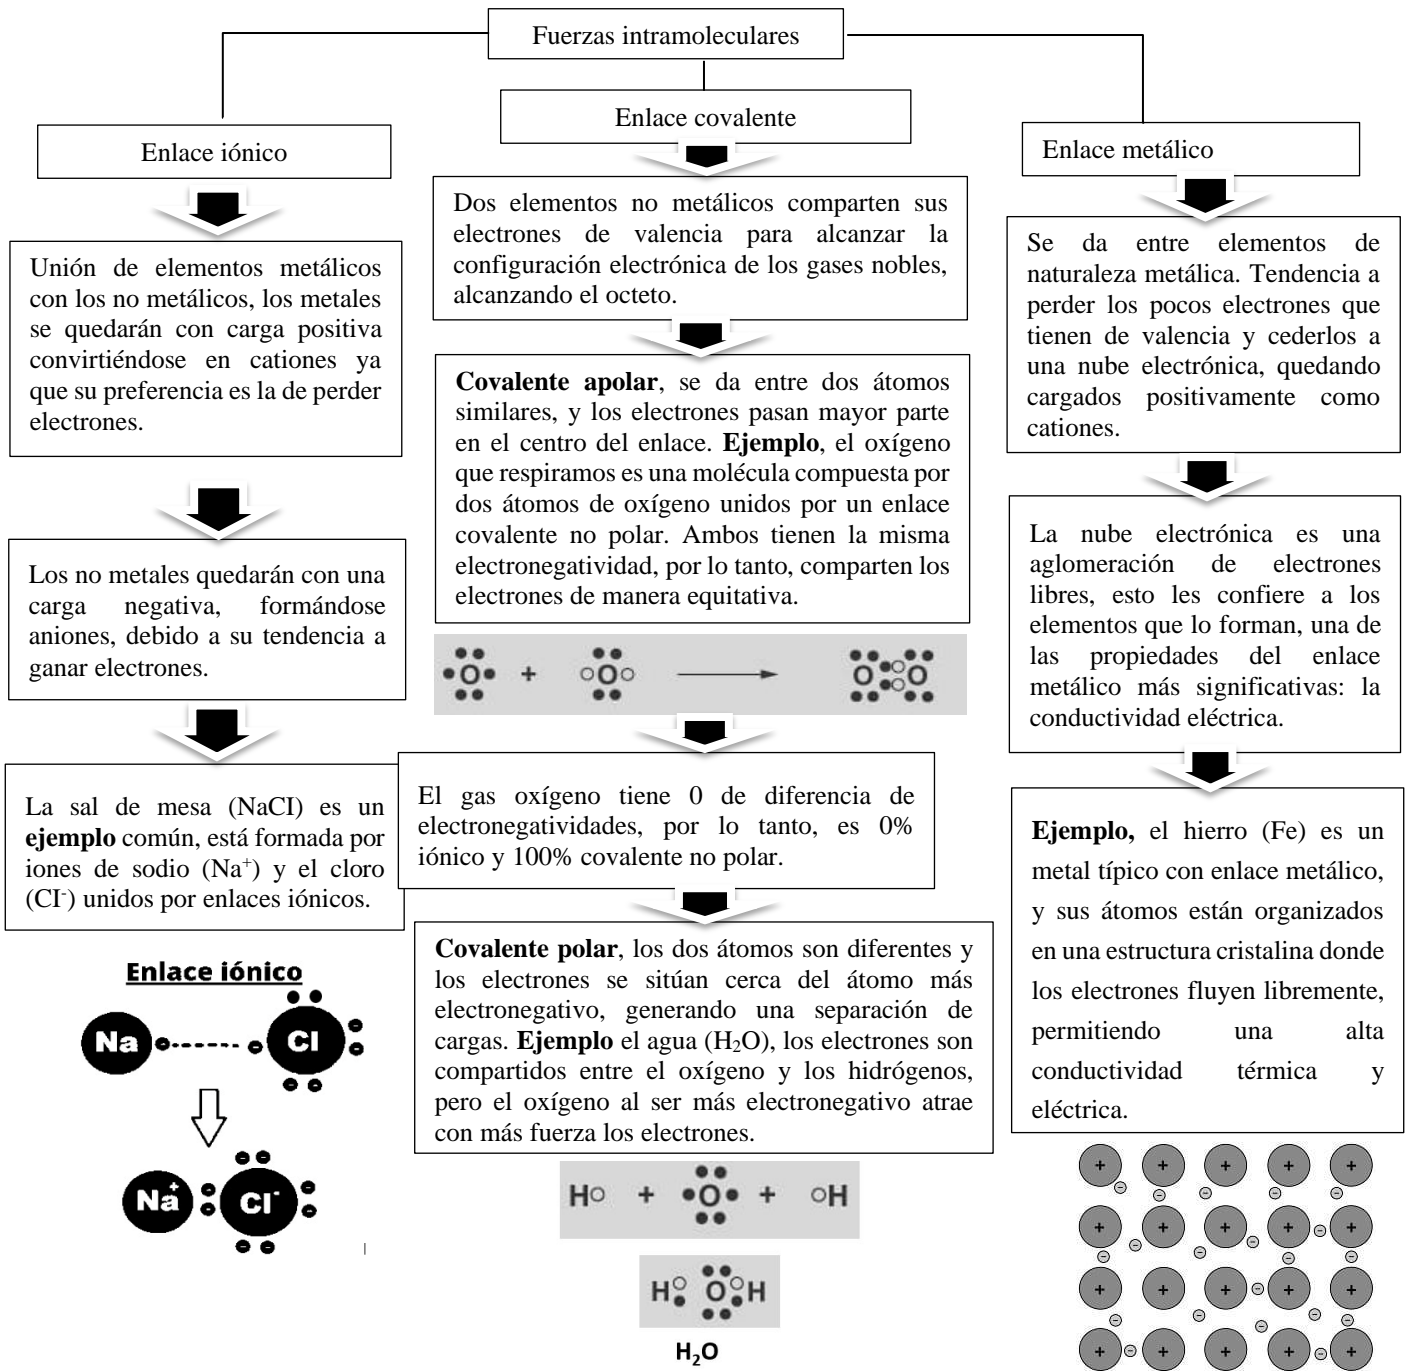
Fuerzas intramoleculares

Enlace iónico

Unión de elementos metálicos con los no metálicos, los metales se quedarán con carga positiva convirtiéndose en cationes ya que su preferencia es la de perder electrones.

Los no metales quedarán con una carga negativa, formándose aniones, debido a su tendencia a ganar electrones.

La sal de mesa (NaCI) es un **ejemplo** común, está formada por iones de sodio ($Na^+$) y el cloro ($CI^-$) unidos por enlaces iónicos.

Enlace iónico

Na Cl

$Na^+$ $Cl^-$

Enlace covalente

Dos elementos no metálicos comparten sus electrones de valencia para alcanzar la configuración electrónica de los gases nobles, alcanzando el octeto.

**Covalente apolar**, se da entre dos átomos similares, y los electrones pasan mayor parte en el centro del enlace. **Ejemplo**, el oxígeno que respiramos es una molécula compuesta por dos átomos de oxígeno unidos por un enlace covalente no polar. Ambos tienen la misma electronegatividad, por lo tanto, comparten los electrones de manera equitativa.

O + O → O O

El gas oxígeno tiene 0 de diferencia de electronegatividades, por lo tanto, es 0% iónico y 100% covalente no polar.

**Covalente polar**, los dos átomos son diferentes y los electrones se sitúan cerca del átomo más electronegativo, generando una separación de cargas. **Ejemplo** el agua ($H_2O$), los electrones son compartidos entre el oxígeno y los hidrógenos, pero el oxígeno al ser más electronegativo atrae con más fuerza los electrones.

H + O + H

H O H

$H_2O$

Enlace metálico

Se da entre elementos de naturaleza metálica. Tendencia a perder los pocos electrones que tienen de valencia y cederlos a una nube electrónica, quedando cargados positivamente como cationes.

La nube electrónica es una aglomeración de electrones libres, esto les confiere a los elementos que lo forman, una de las propiedades del enlace metálico más significativas: la conductividad eléctrica.

**Ejemplo,** el hierro (Fe) es un metal típico con enlace metálico, y sus átomos están organizados en una estructura cristalina donde los electrones fluyen libremente, permitiendo una alta conductividad térmica y eléctrica.